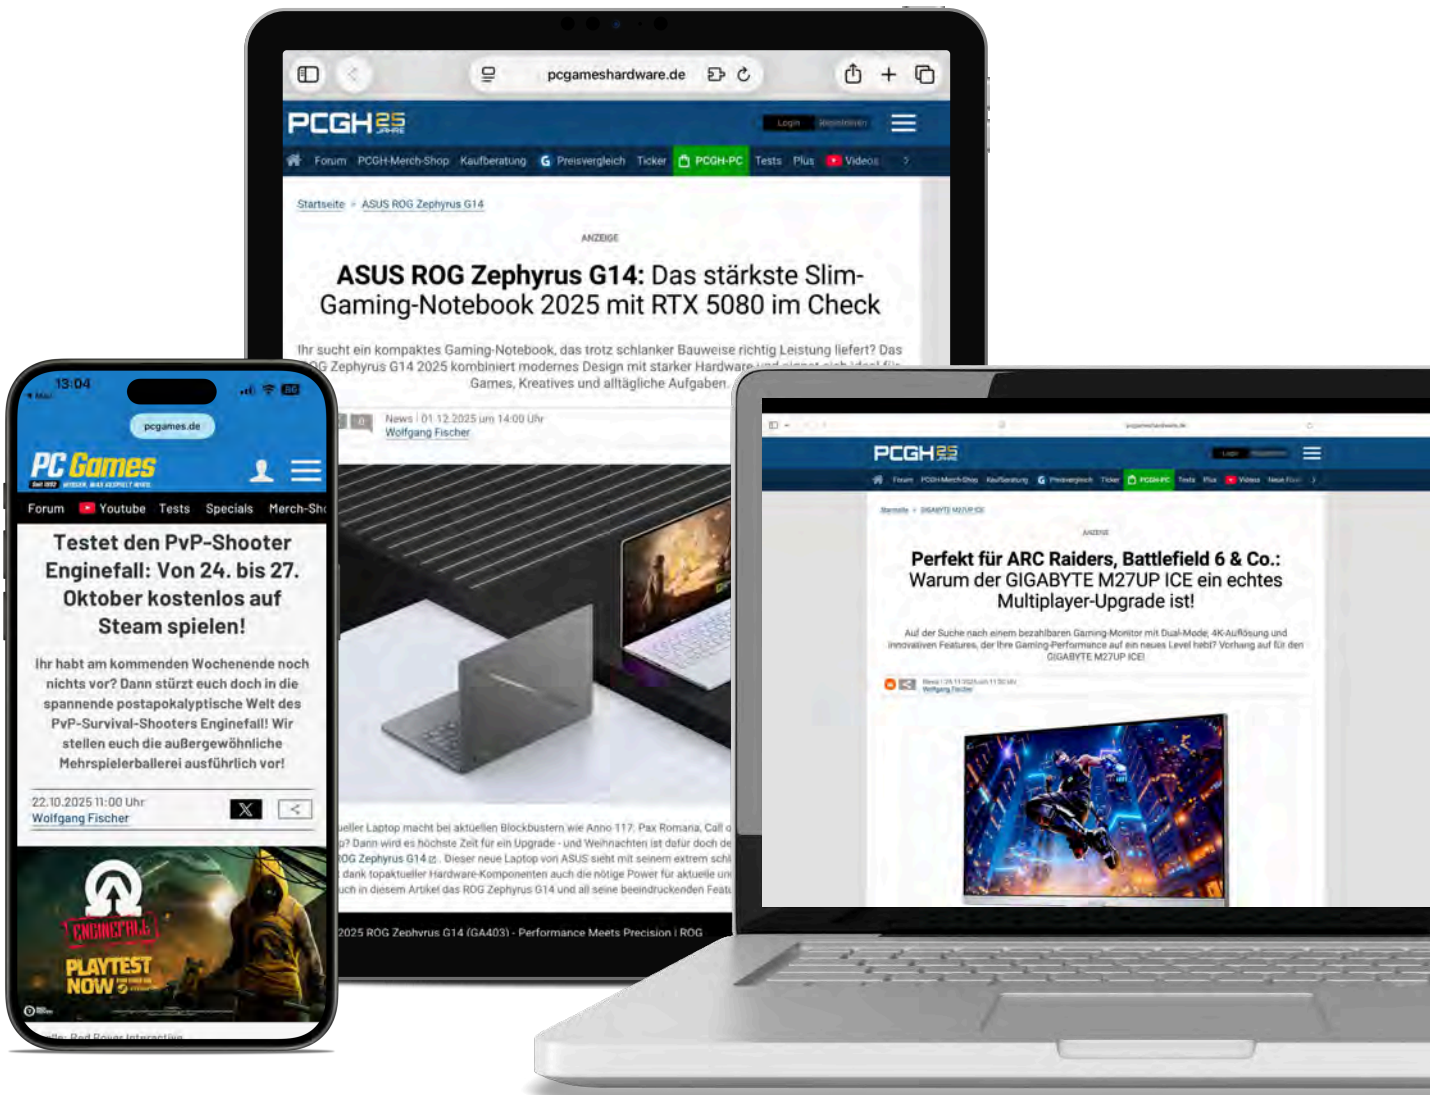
pcgameshardware.de

PCGH 25 JAHRE

Login Registrieren

Forum PCGH-Merch-Shop Kaufberatung Preisvergleich Ticker PCGH-PC Tests Plus Videos

Startseite › ASUS ROG Zephyrus G14

ANZEIGE

ASUS ROG Zephyrus G14: Das stärkste Slim-Gaming-Notebook 2025 mit RTX 5080 im Check

Ihr sucht ein kompaktes Gaming-Notebook, das trotz schlanker Bauweise richtig Leistung liefert? Das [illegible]G Zephyrus G14 2025 kombiniert modernes Design mit starker Hardware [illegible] Games, Kreatives und alltägliche Aufgaben.

News | 01.12.2025 um 14:00 Uhr
Wolfgang Fischer

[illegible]eller Laptop macht bei aktuellen Blockbustern wie Anno 117, Pax Romana, Call o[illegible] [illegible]? Dann wird es höchste Zeit für ein Upgrade - und Weihnachten ist dafür doch de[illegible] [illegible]OG Zephyrus G14. Dieser neue Laptop von ASUS sieht mit seinem extrem schl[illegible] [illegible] dank topaktueller Hardware-Komponenten auch die nötige Power für aktuelle un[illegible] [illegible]uch in diesem Artikel das ROG Zephyrus G14 und all seine beeindruckenden Feat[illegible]

2025 ROG Zephyrus G14 (GA403) - Performance Meets Precision | ROG

13:04
◀ Mail

pcgames.de

PC Games

Forum Youtube Tests Specials Merch-Sho

Testet den PvP-Shooter Enginefall: Von 24. bis 27. Oktober kostenlos auf Steam spielen!

Ihr habt am kommenden Wochenende noch nichts vor? Dann stürzt euch doch in die spannende postapokalyptische Welt des PvP-Survival-Shooters Enginefall! Wir stellen euch die außergewöhnliche Mehrspielerballerei ausführlich vor!

22.10.2025 11:00 Uhr
Wolfgang Fischer

ENGINEFALL
PLAYTEST NOW

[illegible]lle: Red Power Interactive

PCGH 25

Forum PCGH-Merch-Shop Kaufberatung Preisvergleich Ticker PCGH-PC Tests Plus Videos Neue Foren

Startseite › GIGABYTE M27UP ICE

ANZEIGE

Perfekt für ARC Raiders, Battlefield 6 & Co.: Warum der GIGABYTE M27UP ICE ein echtes Multiplayer-Upgrade ist!

Auf der Suche nach einem bezahlbaren Gaming-Monitor mit Dual-Mode, 4K-Auflösung und innovativen Features, der Ihre Gaming-Performance auf ein neues Level hebt? Vorhang auf für den GIGABYTE M27UP ICE!

Wolfgang Fischer